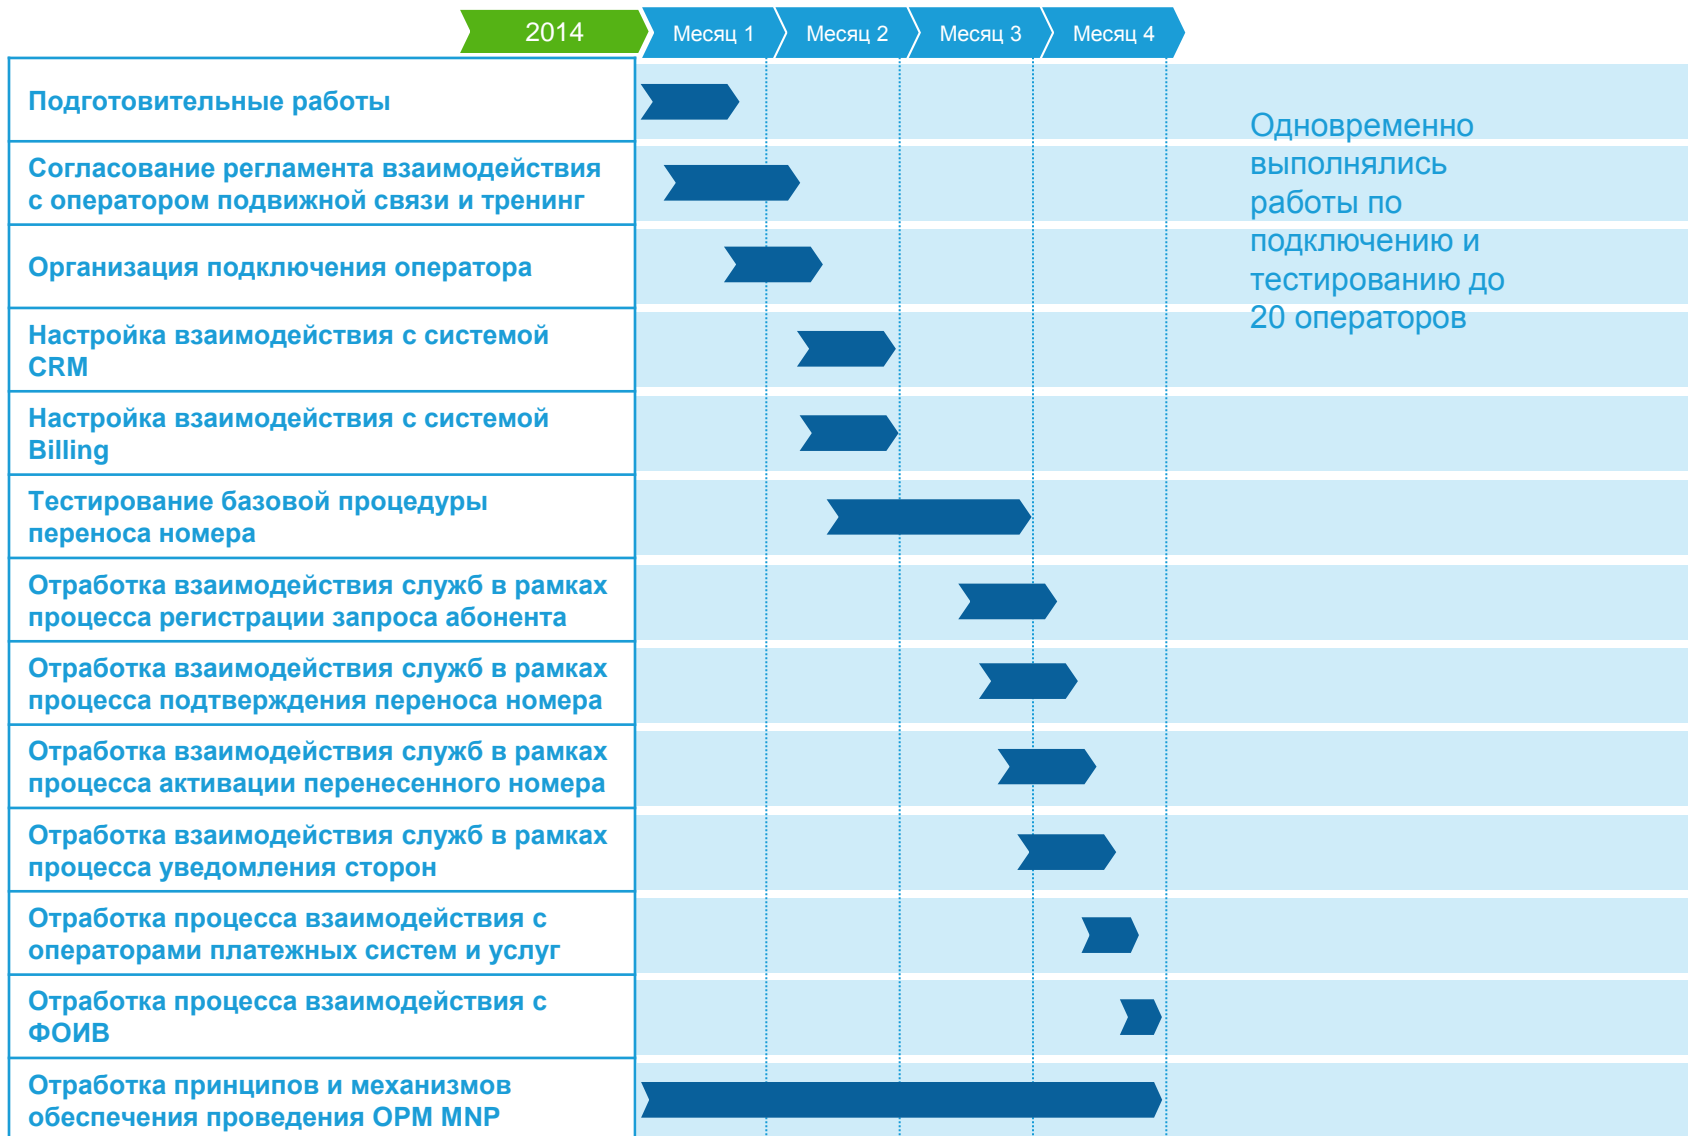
2014 | Месяц 1 | Месяц 2 | Месяц 3 | Месяц 4

Подготовительные работы

Согласование регламента взаимодействия с оператором подвижной связи и тренинг

Организация подключения оператора

Настройка взаимодействия с системой CRM

Настройка взаимодействия с системой Billing

Тестирование базовой процедуры переноса номера

Отработка взаимодействия служб в рамках процесса регистрации запроса абонента

Отработка взаимодействия служб в рамках процесса подтверждения переноса номера

Отработка взаимодействия служб в рамках процесса активации перенесенного номера

Отработка взаимодействия служб в рамках процесса уведомления сторон

Отработка процесса взаимодействия с операторами платежных систем и услуг

Отработка процесса взаимодействия с ФОИВ

Отработка принципов и механизмов обеспечения проведения ОРМ MNP

Одновременно выполнялись работы по подключению и тестированию до 20 операторов